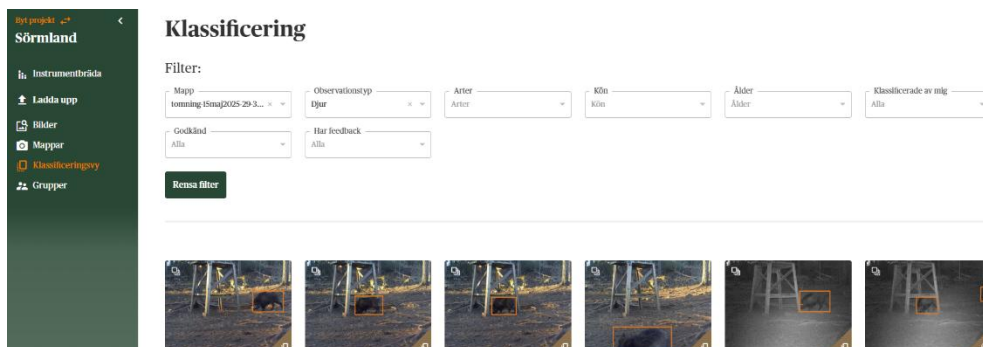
Byt projekt
Sörmland

Instrumentbräda
Ladda upp
Bilder
Mappar
Klassificeringsvy
Grupper

Klassificering

Filter:

Mapp
tomning 15maj2025-29-3...

Observationstyp
Djur

Arter
Arter

Kön
Kön

Ålder
Ålder

Klassificerade av mig
Alla

Godkänd
Alla

Har feedback
Alla

Rensa filter